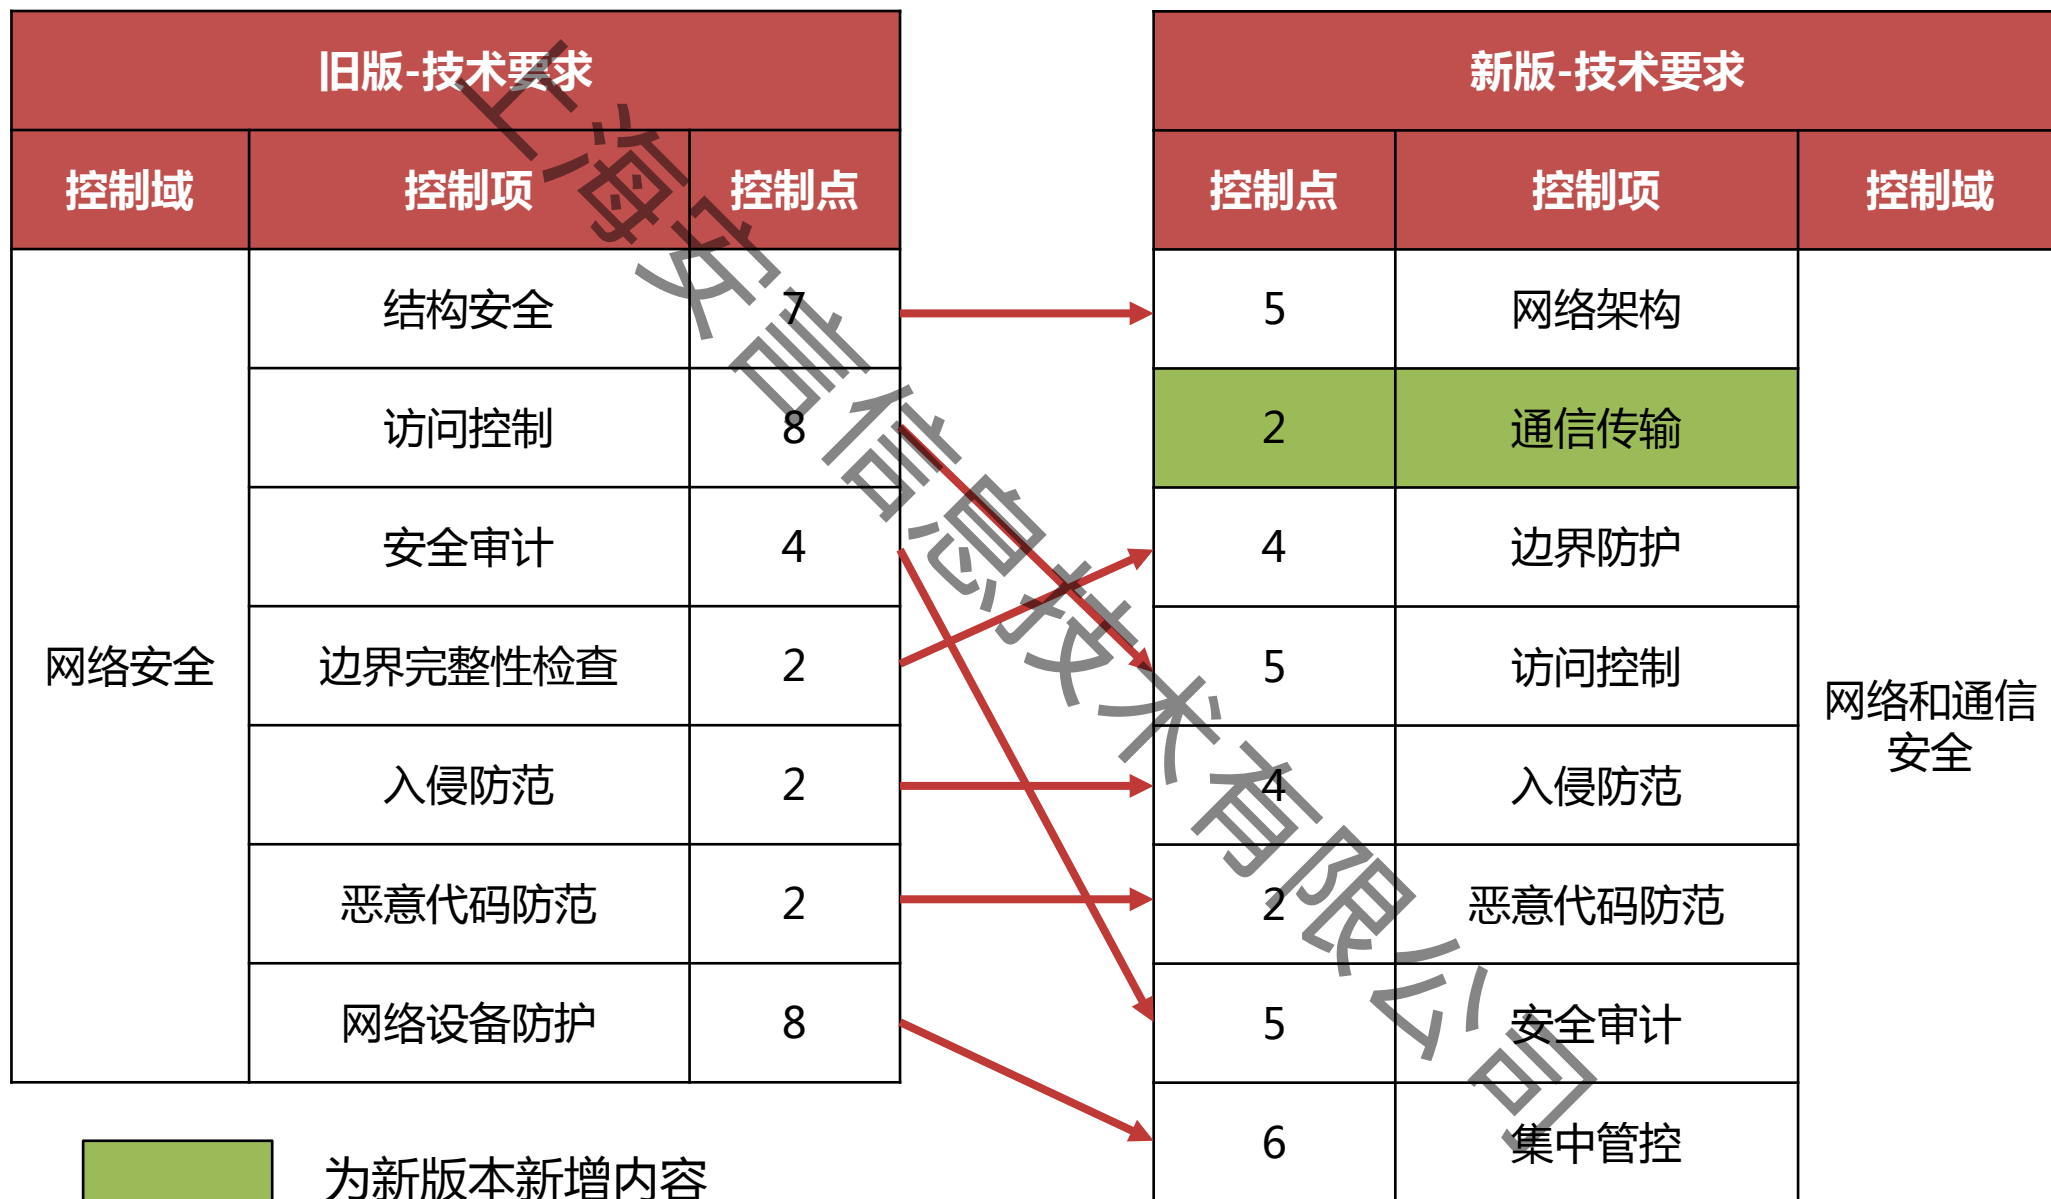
| 旧版-技术要求 | | |
|---|---|---|
| 控制域 | 控制项 | 控制点 |
| 网络安全 | 结构安全 | 7 |
| | 访问控制 | 8 |
| | 安全审计 | 4 |
| | 边界完整性检查 | 2 |
| | 入侵防范 | 2 |
| | 恶意代码防范 | 2 |
| | 网络设备防护 | 8 |

| 新版-技术要求 | | |
|---|---|---|
| 控制点 | 控制项 | 控制域 |
| 5 | 网络架构 | 网络和通信安全 |
| 2 | 通信传输 | |
| 4 | 边界防护 | |
| 5 | 访问控制 | |
| 4 | 入侵防范 | |
| 2 | 恶意代码防范 | |
| 5 | 安全审计 | |
| 6 | 集中管控 | |

为新版本新增内容

上海安言信息技术有限公司